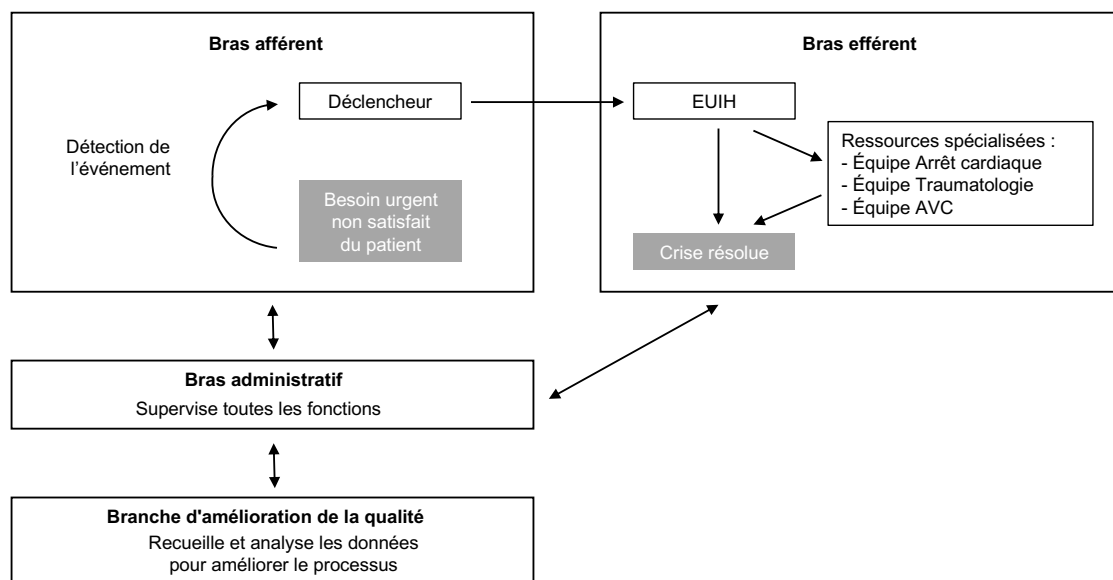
Bras afférent

Déclencheur

Détection de l’événement

Besoin urgent non satisfait du patient

Bras efférent

EUIH

Ressources spécialisées :
- Équipe Arrêt cardiaque
- Équipe Traumatologie
- Équipe AVC

Crise résolue

Bras administratif
Supervise toutes les fonctions

Branche d'amélioration de la qualité
Recueille et analyse les données pour améliorer le processus